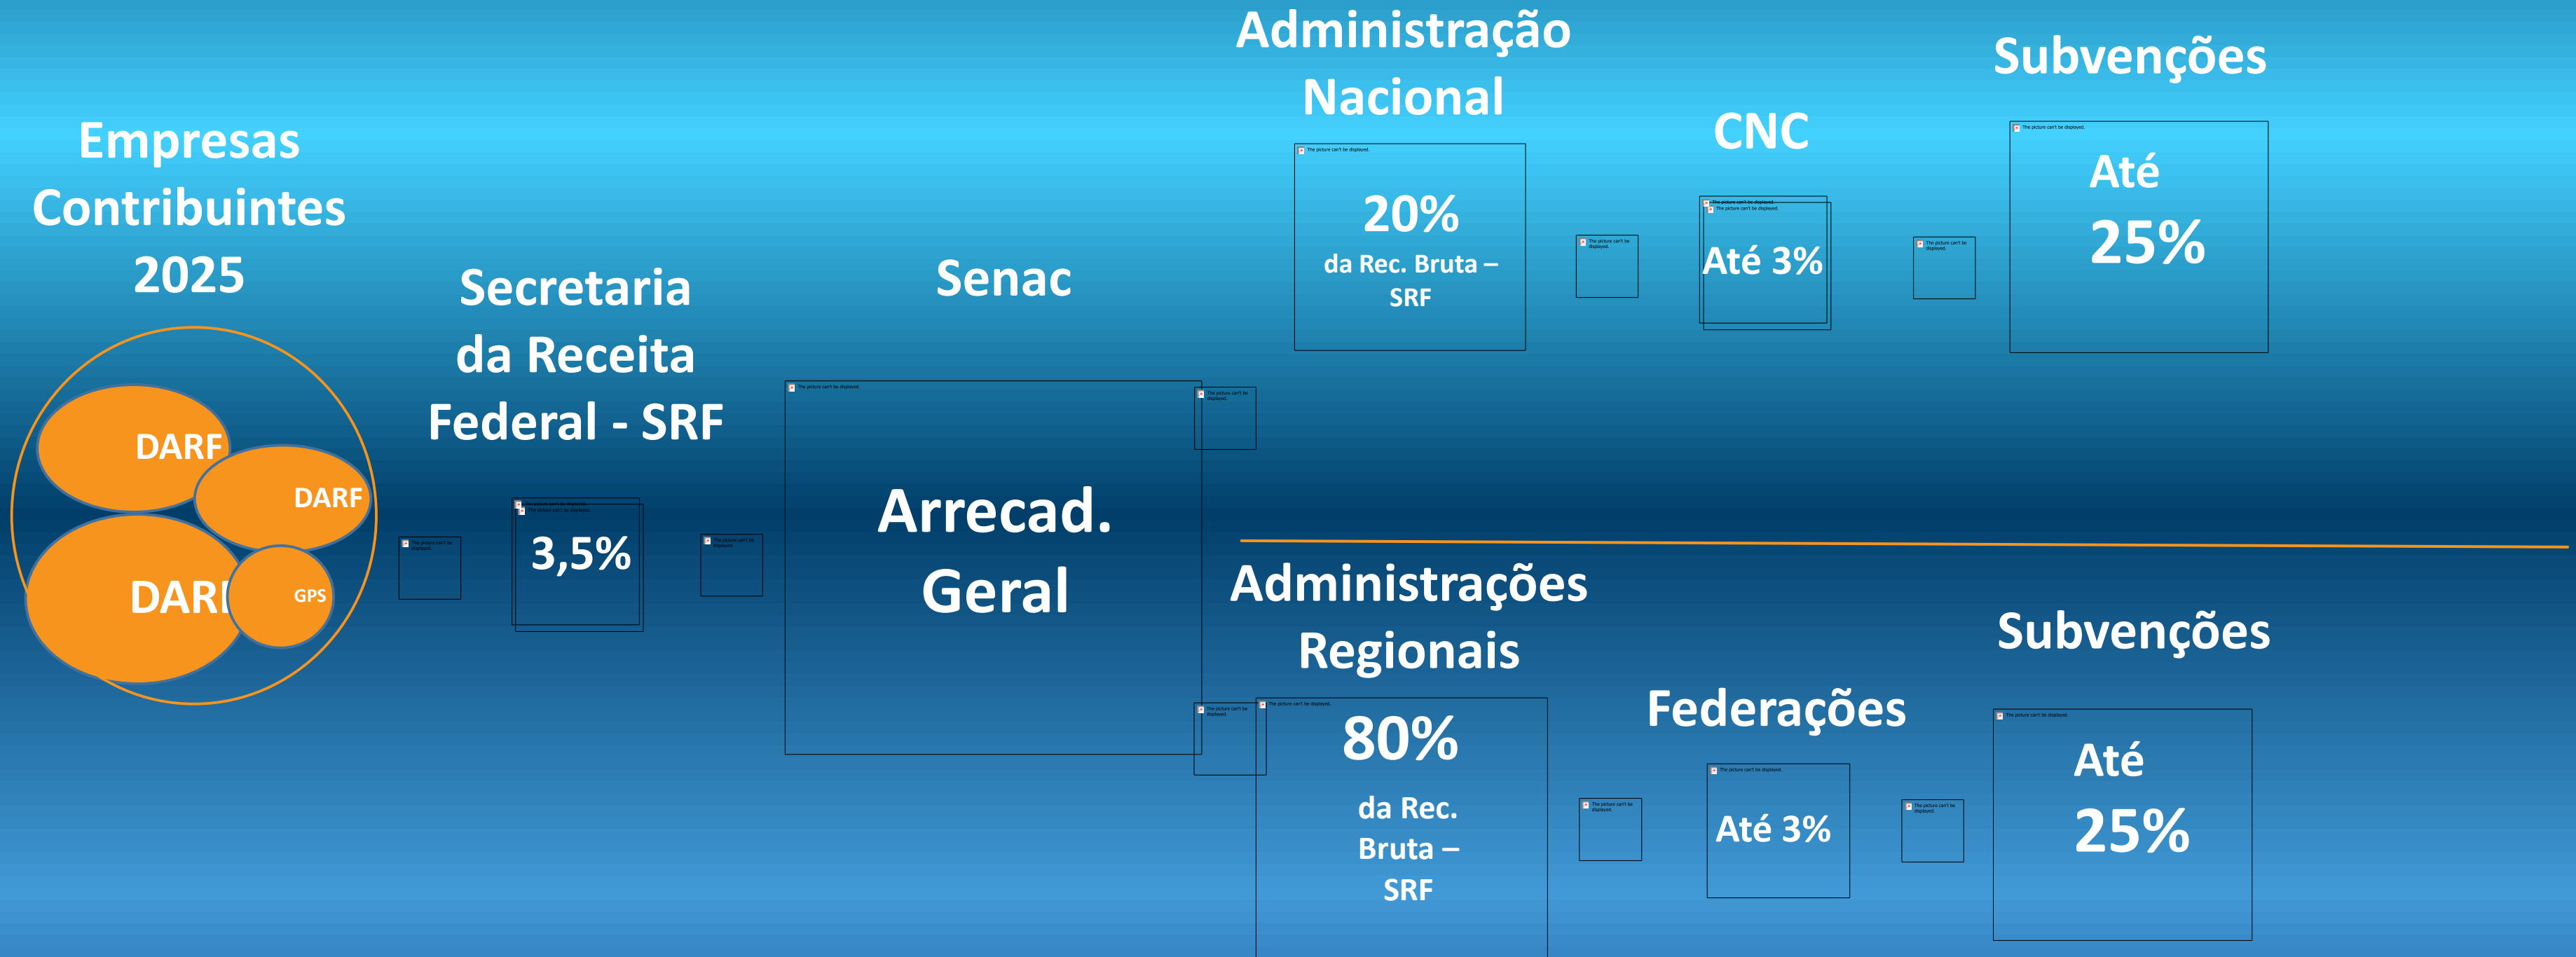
Empresas Contribuintes 2025

DARF
DARF
DARF
GPS

Secretaria da Receita Federal - SRF

3,5%

Senac

Arrecad. Geral

Administração Nacional

20%
da Rec. Bruta – SRF

CNC

Até 3%

Subvenções

Até
25%

Administrações Regionais

80%
da Rec. Bruta – SRF

Federações

Até 3%

Subvenções

Até
25%